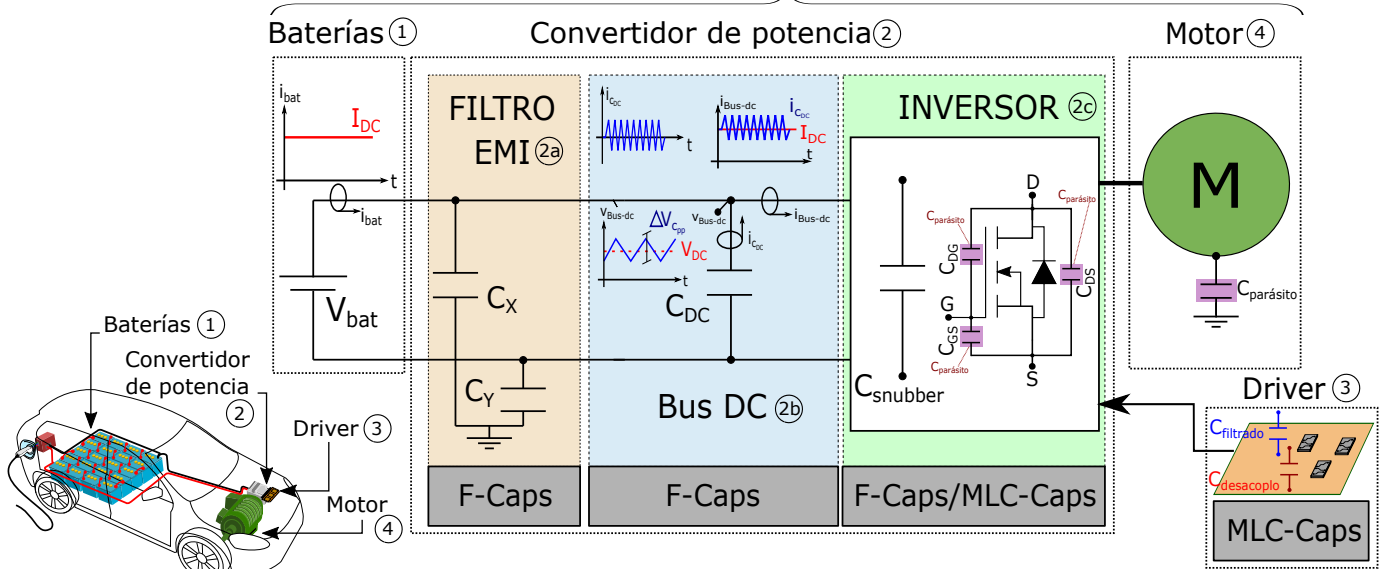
Baterías ①

Convertidor de potencia②

Motor④

$i_{bat}$

$I_{DC}$

t

$i_{bat}$

$V_{bat}$

FILTRO EMI ②a

$C_X$

$C_Y$

$i_{C_{DC}}$

t

$i_{Bus-dc}$ $i_{C_{DC}}$

$I_{DC}$

t

$v_{Bus-dc}$ $\Delta V_{C_{pp}}$

$V_{DC}$

t

$v_{Bus-dc}$

$i_{C_{DC}}$

$i_{Bus-dc}$

$C_{DC}$

Bus DC ②b

INVERSOR ②c

D

$C_{parásito}$

$C_{parásito}$

$C_{DG}$

$C_{DS}$

G

$C_{GS}$

$C_{parásito}$

S

$C_{snubber}$

M

$C_{parásito}$

Driver③

$C_{filtrado}$

$C_{desacoplo}$

MLC-Caps

F-Caps

F-Caps

F-Caps/MLC-Caps

Baterías ①

Convertidor de potencia ②

Driver ③

Motor ④